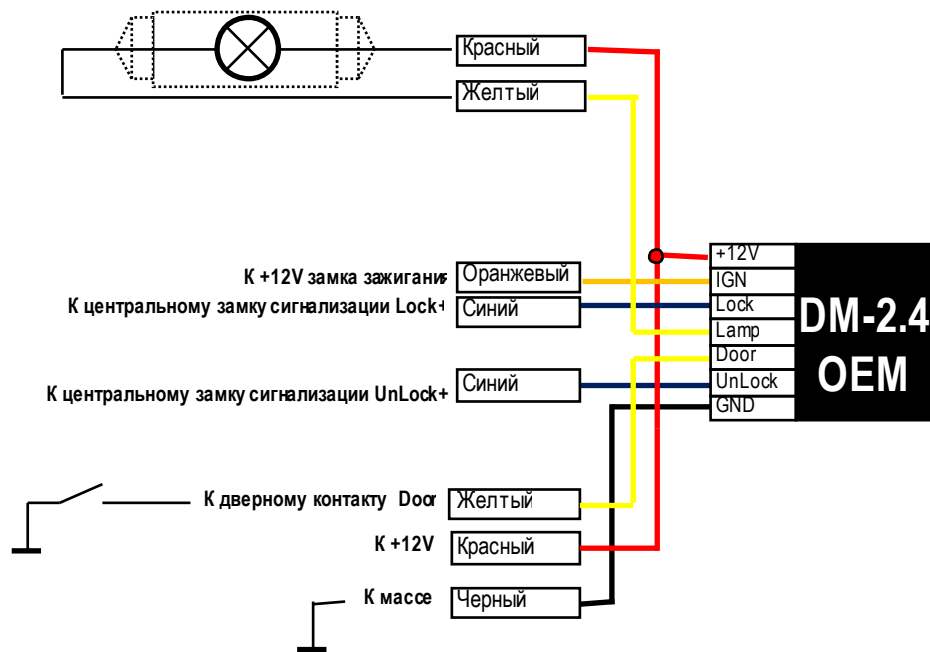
Красный
Желтый

К +12V замка зажигания Оранжевый
К центральному замку сигнализации Lock+ Синий

К центральному замку сигнализации UnLock+ Синий

К дверному контакту Door Желтый
К +12V Красный
К массе Черный

+12V
IGN
Lock
Lamp
Door
UnLock
GND

DM-2.4
OEM